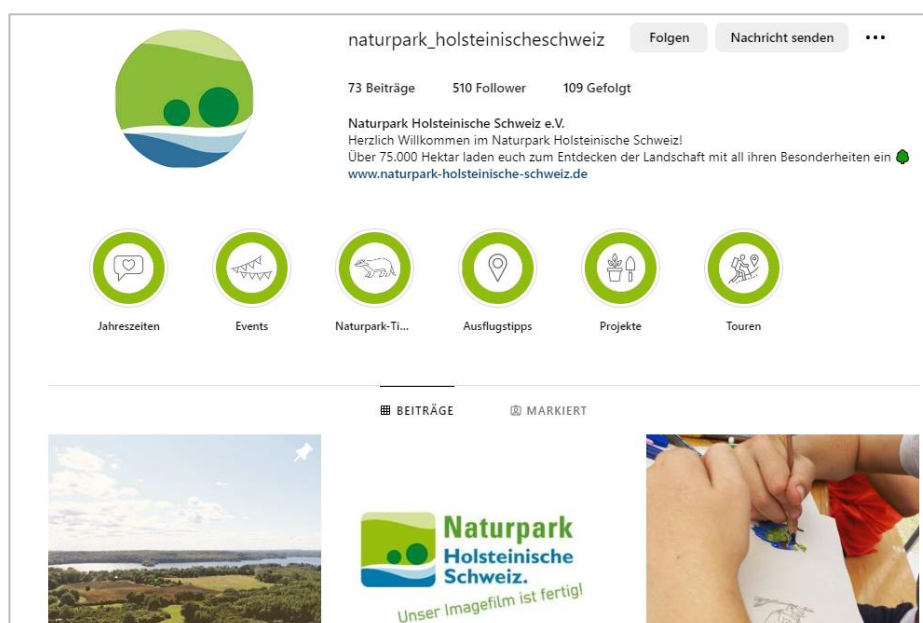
naturpark_holsteinischeschweiz Folgen Nachricht senden •••

73 Beiträge 510 Follower 109 Gefolgt

Naturpark Holsteinische Schweiz e.V.
Herzlich Willkommen im Naturpark Holsteinische Schweiz!
Über 75.000 Hektar laden euch zum Entdecken der Landschaft mit all ihren Besonderheiten ein
www.naturpark-holsteinische-schweiz.de

Jahreszeiten

Events

Naturpark-Ti...

Ausflugstipps

Projekte

Touren

BEITRÄGE MARKIERT

Naturpark Holsteinische Schweiz.

Unser Imagefilm ist fertig!